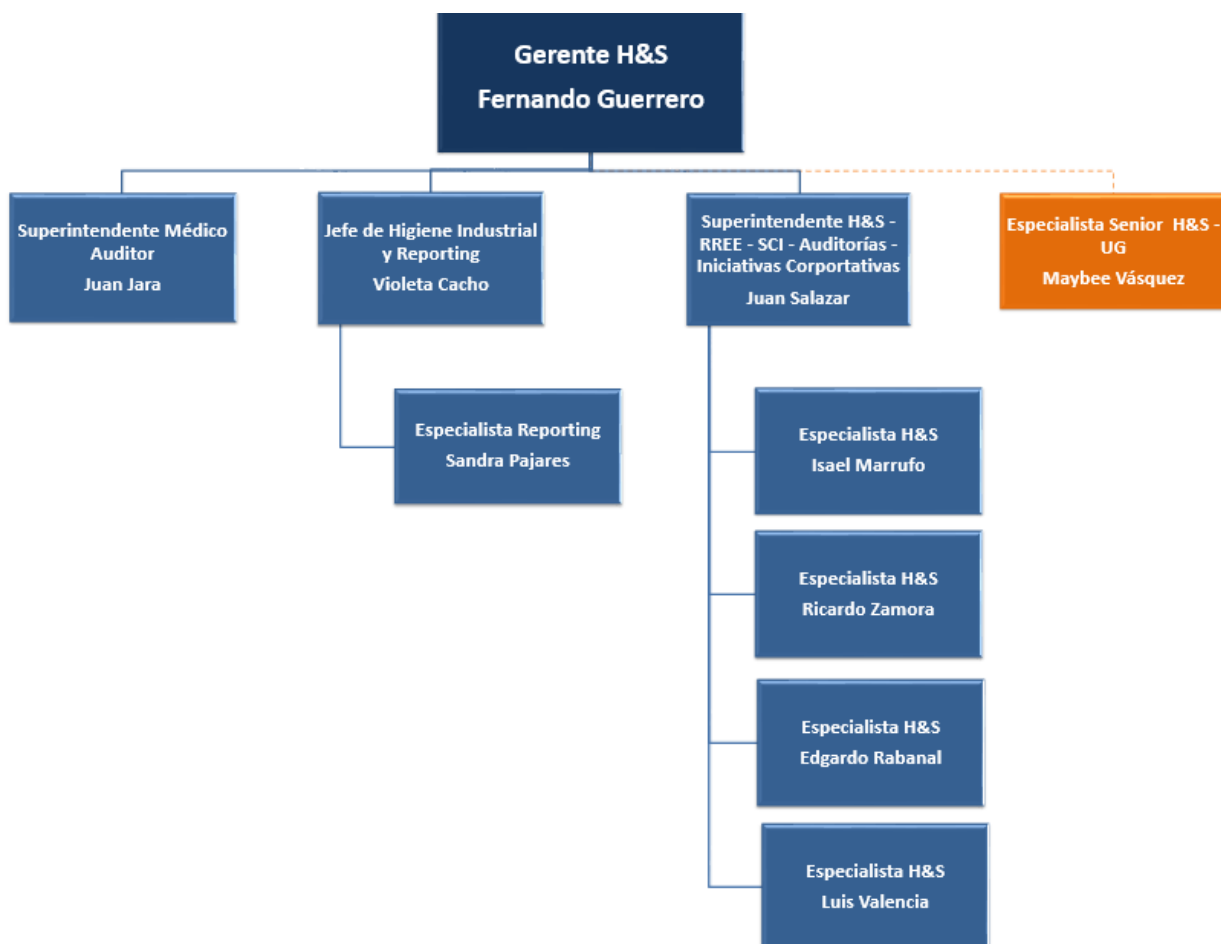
Gerente H&S
Fernando Guerrero

Superintendente Médico Auditor
Juan Jara

Jefe de Higiene Industrial y Reporting
Violeta Cacho

Superintendente H&S - RREE - SCI - Auditorías - Iniciativas Corportativas
Juan Salazar

Especialista Senior H&S - UG
Maybee Vásquez

Especialista Reporting
Sandra Pajares

Especialista H&S
Isael Marrufo

Especialista H&S
Ricardo Zamora

Especialista H&S
Edgardo Rabanal

Especialista H&S
Luis Valencia